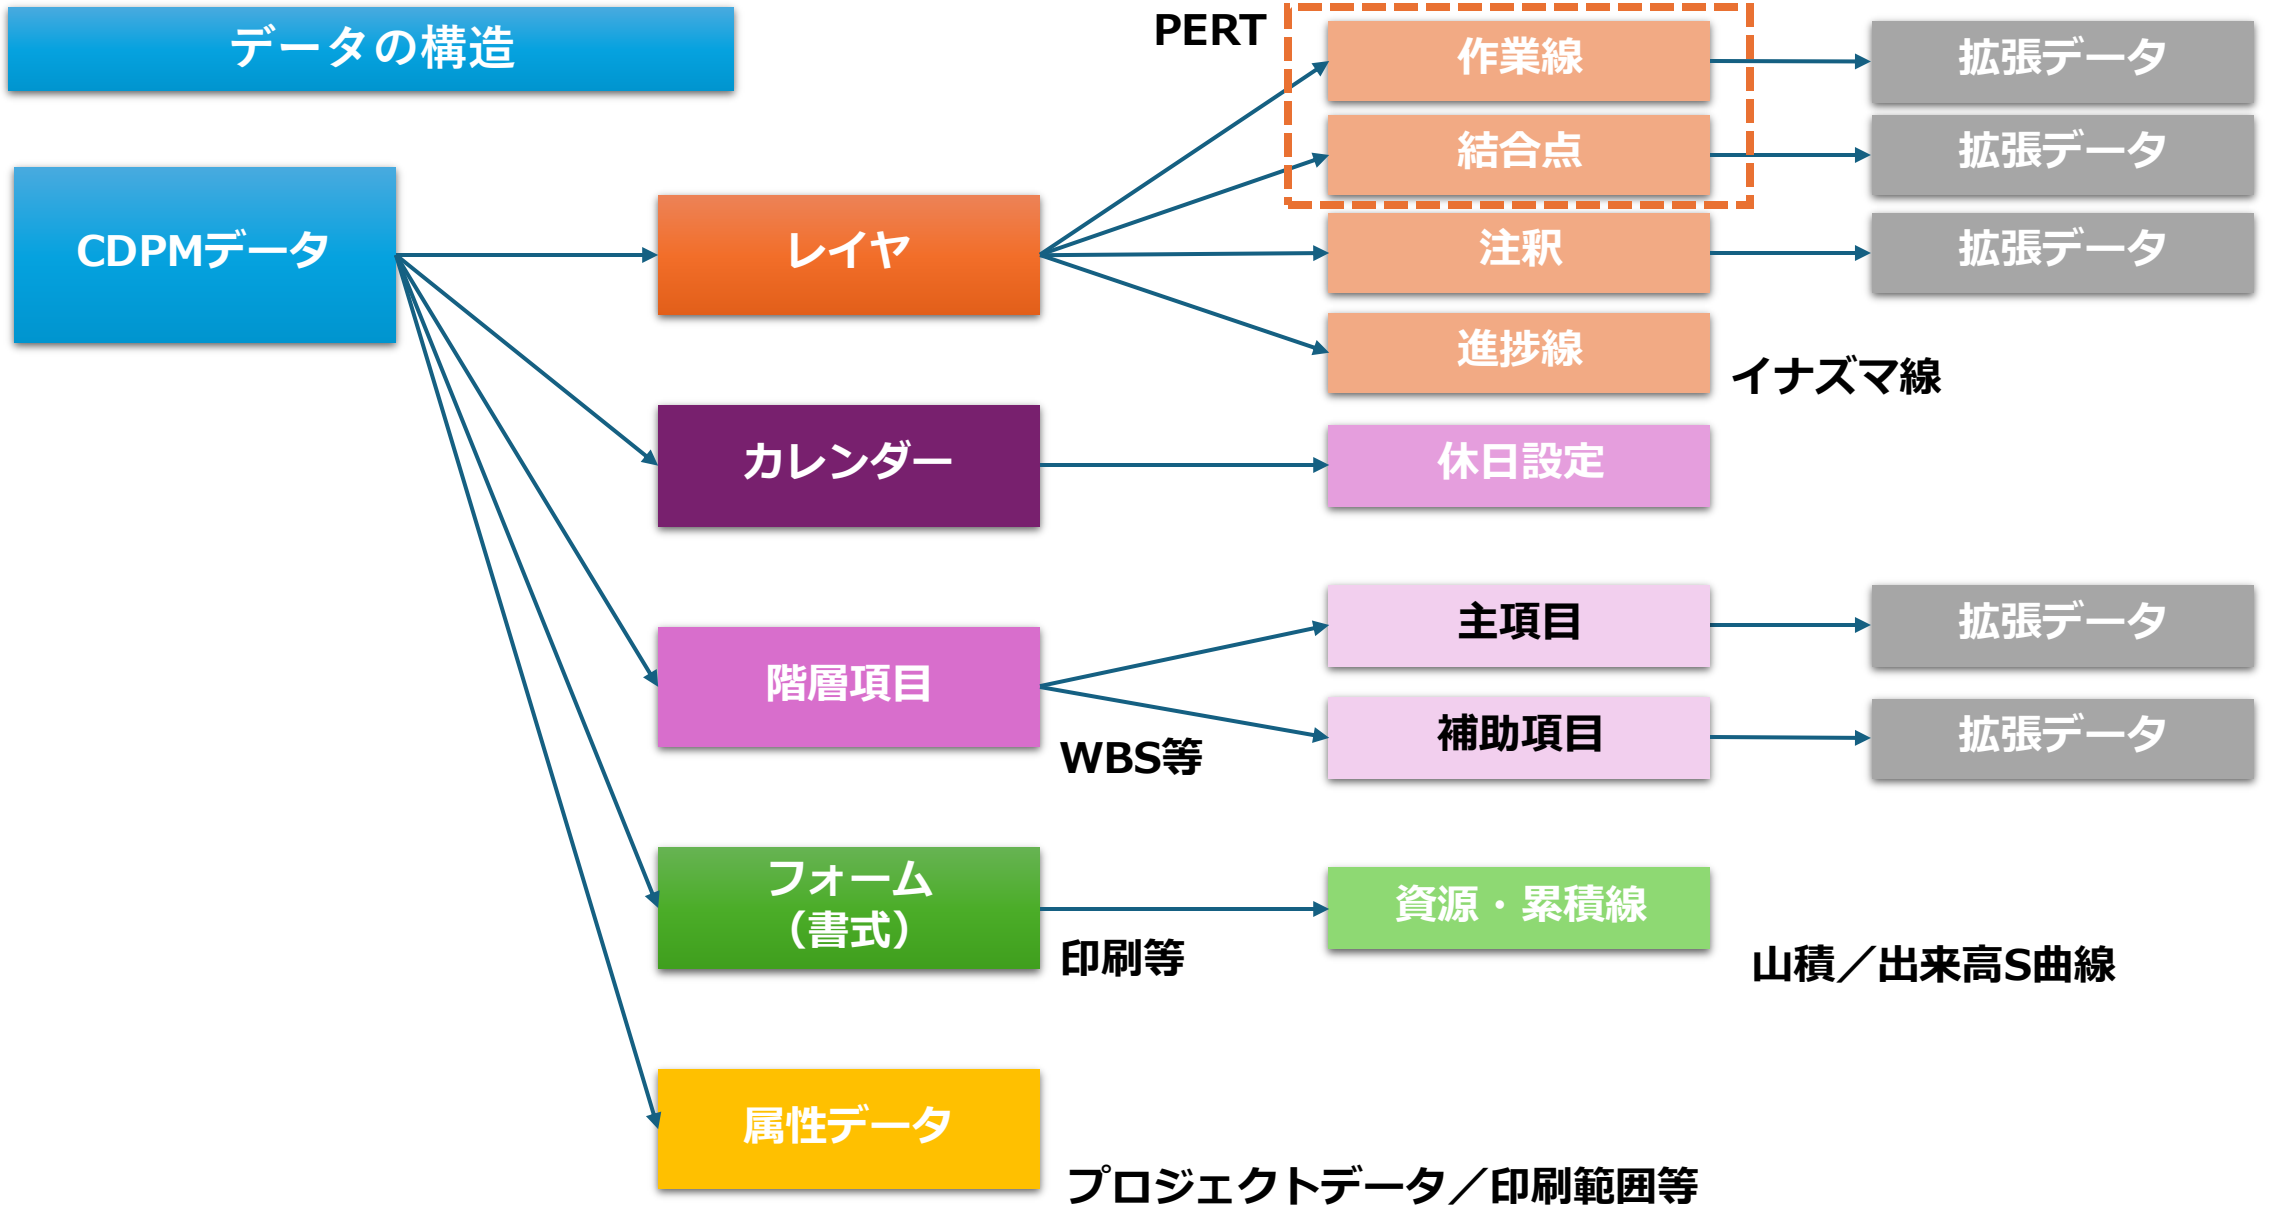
データの構造

PERT

作業線

拡張データ

結合点

拡張データ

CDPMデータ

レイヤ

注釈

拡張データ

進捗線

イナズマ線

カレンダー

休日設定

主項目

拡張データ

階層項目

補助項目

拡張データ

WBS等

フォーム
（書式）

資源・累積線

印刷等

山積／出来高S曲線

属性データ

プロジェクトデータ／印刷範囲等